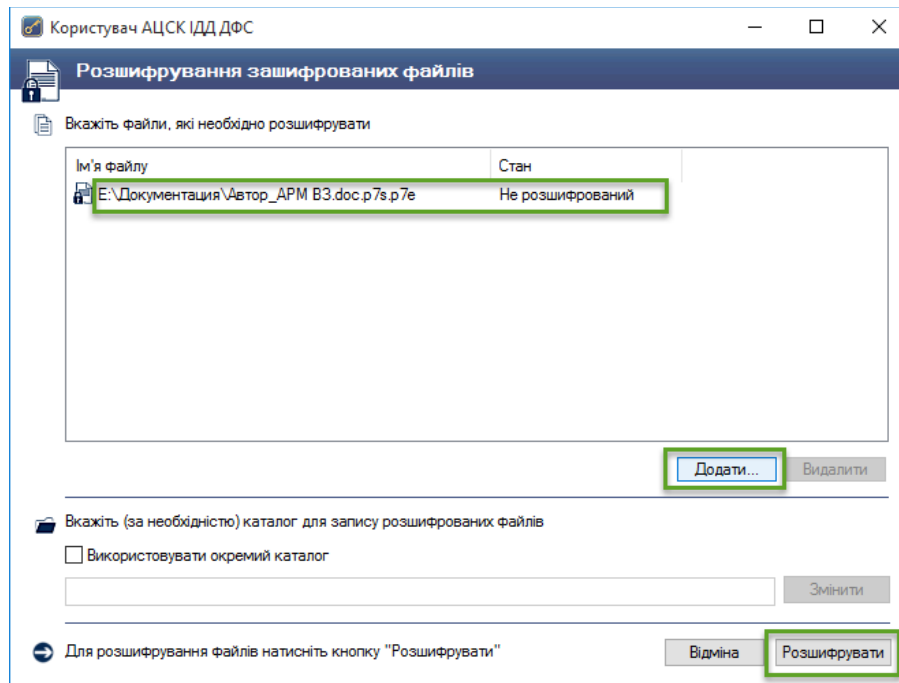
Користувач АЦСК ІДД ДФС

Розшифрування зашифрованих файлів

Вкажіть файли, які необхідно розшифрувати

| Ім'я файлу | Стан |
|---|---|
| E:\Документация\Автор_АРМ ВЗ.doc.p7s.p7e | Не розшифрований |

Додати...

Видалити

Вкажіть (за необхідністю) каталог для запису розшифрованих файлів

Використовувати окремий каталог

Змінити

Для розшифрування файлів натисніть кнопку "Розшифрувати"

Відміна

Розшифрувати